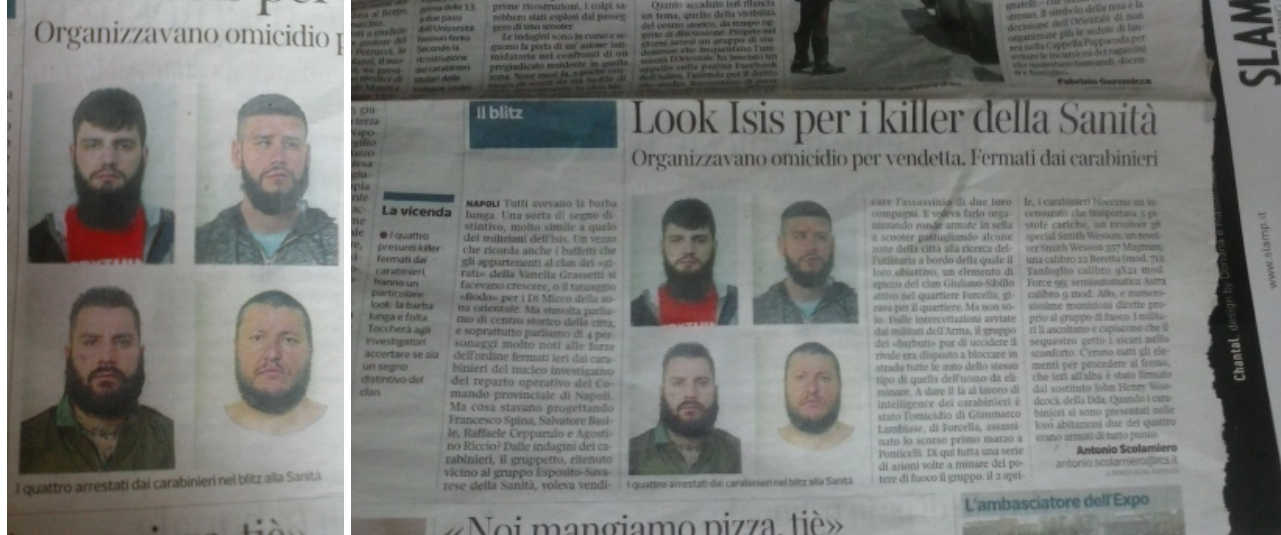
Organizzavano omicidio

I quattro arrestati dai carabinieri nel blitz alla Sanità

Il blitz

Look Isis per i killer della Sanità

Organizzavano omicidio per vendetta. Fermati dai carabinieri

La vicenda

● I quattro presunti killer fermati dai carabinieri hanno un particolare look: la barba lunga e folta. Toccherà agli investigatori accertare se sia un segno distintivo del clan

NAPOLI Tutti avevano la barba lunga. Una sorta di segno distintivo, molto simile a quello dei militanti dell'Isis. Un vezzo che ricorda anche i baffetti che gli appartenenti al clan dei «girati» della Vanella Grassetti si facevano crescere, o il tatuaggio «Bodo» per i Di Micco della zona orientale. Ma stavolta parliamo di centro storico della città, e soprattutto parliamo di 4 personaggi molto noti alle forze dell'ordine fermati ieri dai carabinieri del nucleo investigativo del reparto operativo del Comando provinciale di Napoli. Ma cosa stavano progettando Francesco Spina, Salvatore Basile, Raffaele Cepparulo e Agostino Riccio? Dalle indagini dei carabinieri, il gruppetto, ritenuto vicino al gruppo Esposito-Savarese della Sanità, voleva vendicare l'assassinio di due loro compagni. E voleva farlo organizzando ronde armate in sella a scooter pattugliando alcune zone della città alla ricerca dell'utilitaria a bordo della quale il loro obiettivo, un elemento di spicco del clan Giuliano-Sibillo attivo nel quartiere Forcella, girava per il quartiere. Ma non solo. Dalle intercettazioni avviate dai militari dell'Arma, il gruppo dei «barbuti» pur di uccidere il rivale era disposto a bloccare in strada tutte le auto dello stesso tipo di quella dell'uomo da eliminare. A dare il là al lavoro di intelligence dei carabinieri è stato l'omicidio di Gianmarco Lamblase, di Forcella, assassinato lo scorso primo marzo a Ponticelli. Di qui tutta una serie di azioni volte a minare del potere di fuoco il gruppo. Il 2 aprile, i carabinieri hanno sequestrato nel covo che trasportava 5 pistole cariche, un revolver 38 special Smith Wesson, un revolver Smith Wesson 357 Magnum, una calibro 22 Beretta (mod. 71), Tanfoglio calibro 9x21 mod. Force 99, semiautomatica Astra calibro 9 mod. A80, e numerosissime munizioni dirette proprio al gruppo di fuoco. I militari li ascoltano e capiscono che il sequestro getta i sicari nello sconforto. C'erano tutti gli elementi per procedere al fermo, che ieri all'alba è stato firmato dal sostituto John Henry Woodcock della Dda. Quando i carabinieri si sono presentati nelle loro abitazioni due dei quattro erano armati di tutto punto.

Antonio Scolamiero
antonio.scolamiero@rcs.it

I quattro arrestati dai carabinieri nel blitz alla Sanità

Fabrizio Geremicca

L'ambasciatore dell'Expo

«Noi mangiamo pizza, tiè»

Chantal, design by Dorhaka e ... www.slamp.it

SLAM